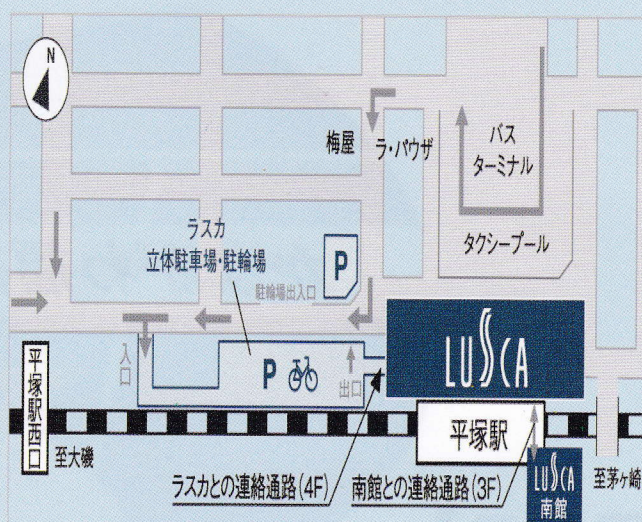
N

梅屋

ラ・パウザ

バス
ターミナル

タクシープール

ラスカ
立体駐車場・駐輪場

P

駐輪場出入口

入口

P

出口

LUSCA

平塚駅西口

至大磯

平塚駅

至茅ヶ崎

ラスカとの連絡通路（4F）

南館との連絡通路（3F）

LUSCA
南館